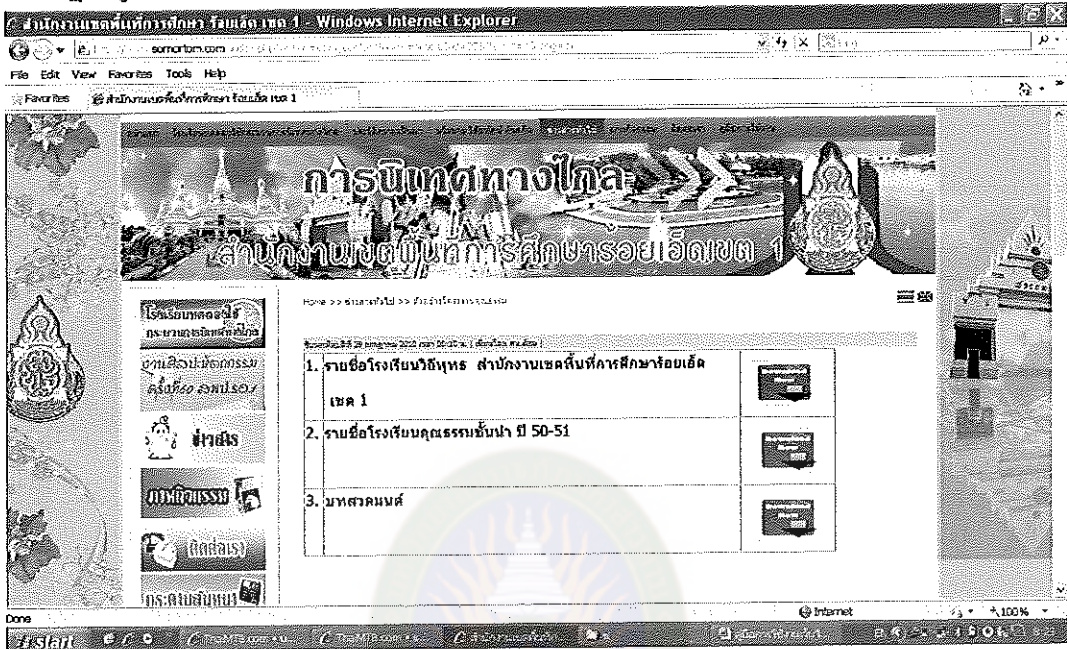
สำนักงานเขตพื้นที่การศึกษา ร้อยเอ็ด เขต 1 - Windows Internet Explorer

somortom.com

File Edit View Favorites Tools Help

Favorites สำนักงานเขตพื้นที่การศึกษา ร้อยเอ็ด เขต 1

การนิเทศทางไกล

สำนักงานเขตพื้นที่การศึกษาร้อยเอ็ด เขต 1

Home >> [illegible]

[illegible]

| | |
|---|---|
| 1. รายชื่อโรงเรียนวิถีพุทธ สำนักงานเขตพื้นที่การศึกษาร้อยเอ็ด เขต 1 | |
| 2. รายชื่อโรงเรียนคุณธรรมชั้นนำ ปี 50-51 | |
| 3. บทสวดมนต์ | |

ข่าวสาร

ติดต่อเรา

Done

Internet

100%

Start